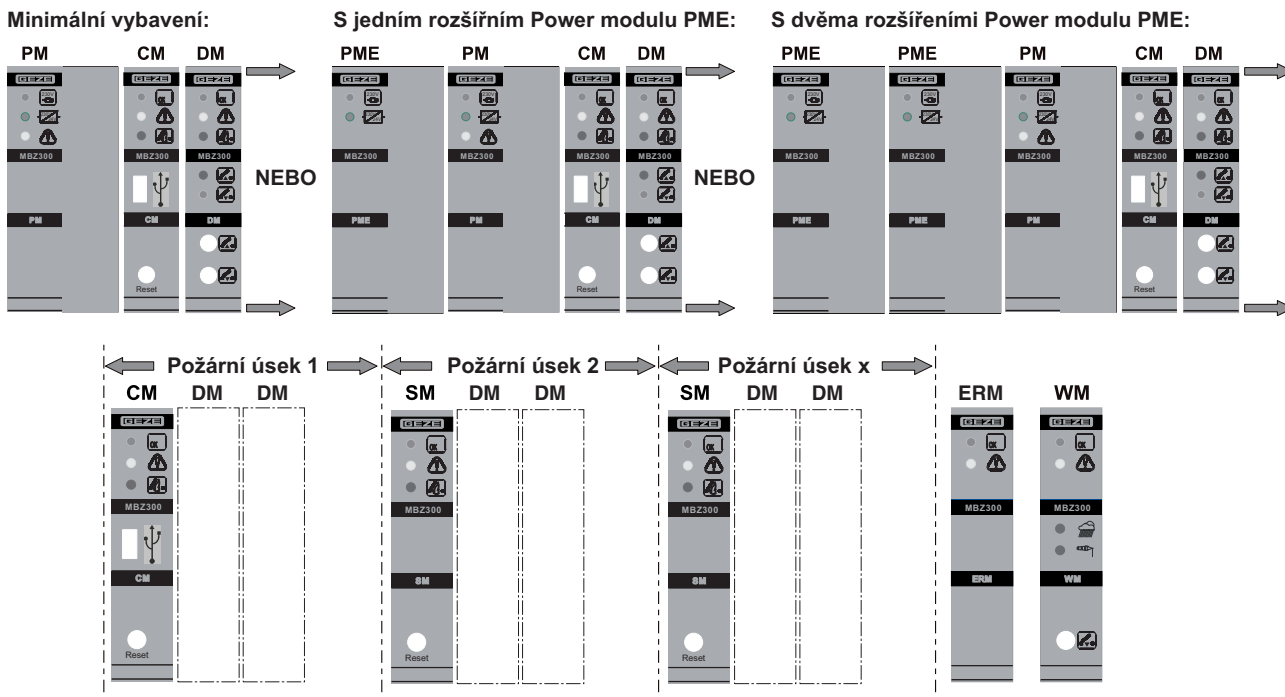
Minimální vybavení:

PM CM DM

GEZE GEZE GEZE

MBZ300 MBZ300 MBZ300

PM CM DM

Reset

NEBO

S jedním rozšířním Power modulu PME:

PME PM CM DM

GEZE GEZE GEZE GEZE

MBZ300 MBZ300 MBZ300 MBZ300

PME PM CM DM

Reset

NEBO

S dvěma rozšířeními Power modulu PME:

PME PME PM CM DM

GEZE GEZE GEZE GEZE GEZE

MBZ300 MBZ300 MBZ300 MBZ300 MBZ300

PME PME PM CM DM

Reset

Požární úsek 1

CM DM DM

GEZE

MBZ300

CM

Reset

Požární úsek 2

SM DM DM

GEZE

MBZ300

SM

Reset

Požární úsek x

SM DM DM

GEZE

MBZ300

SM

Reset

ERM

GEZE

MBZ300

ERM

WM

GEZE

MBZ300

WM